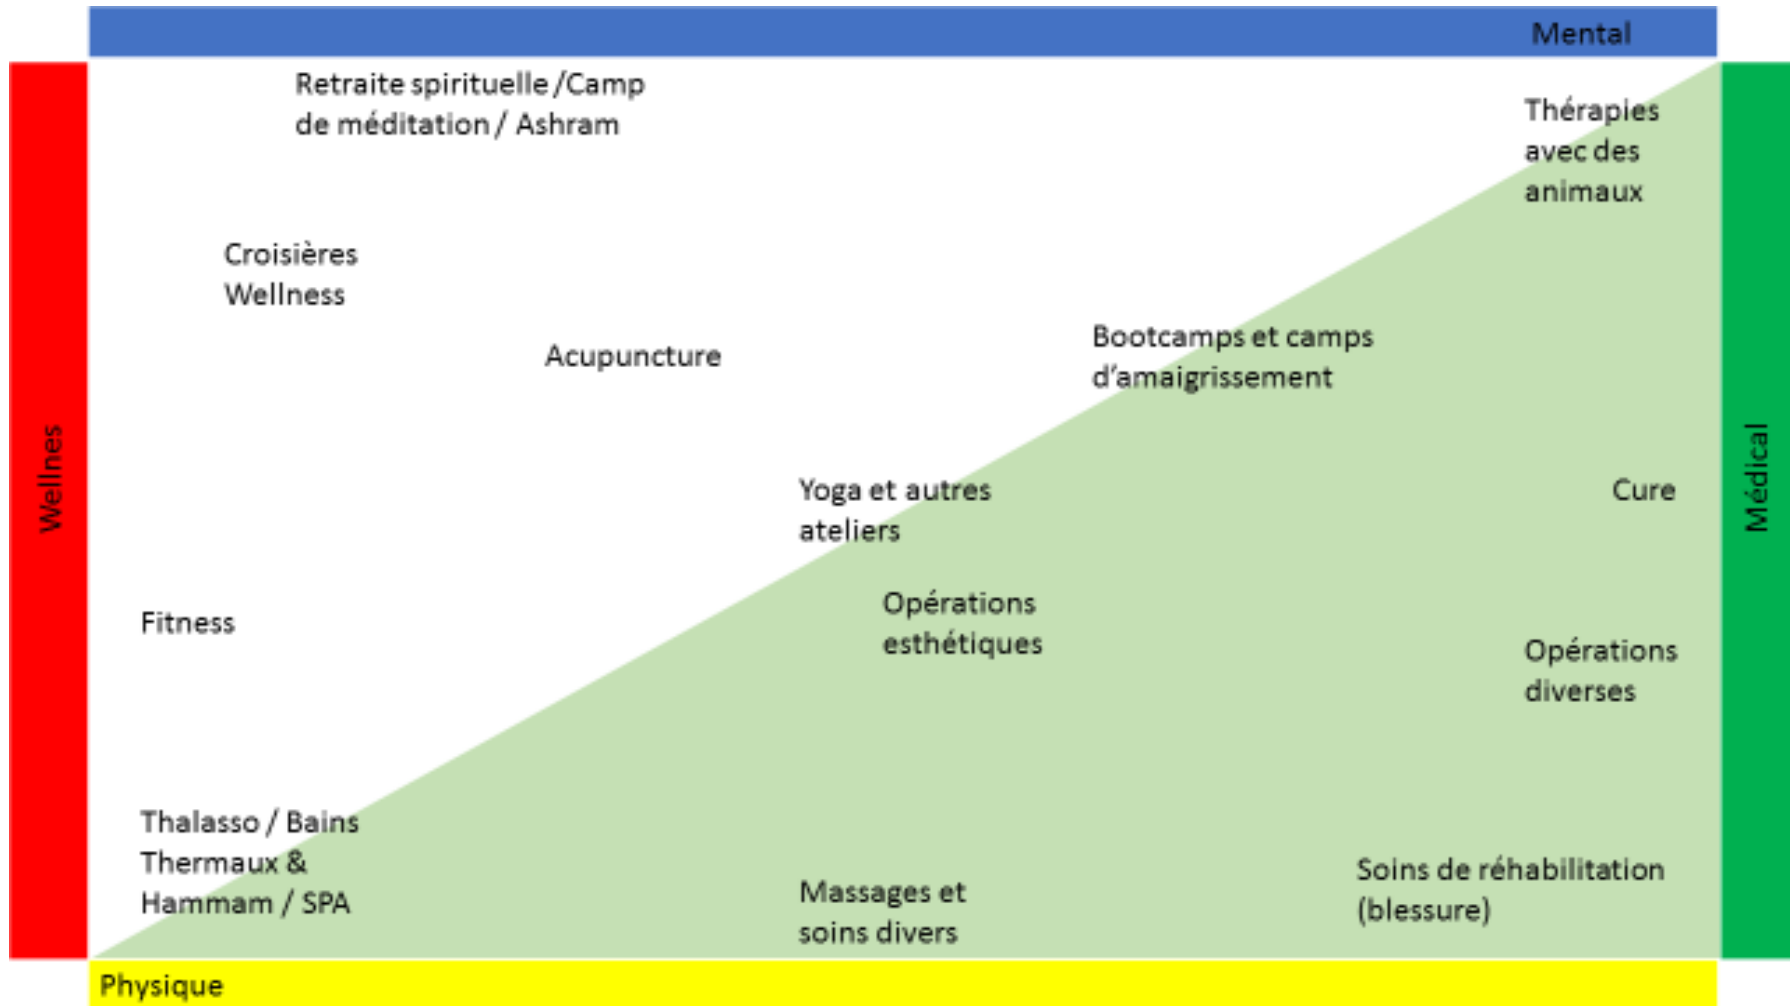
Mental

Wellnes

Médical

Retraite spirituelle /Camp de méditation / Ashram

Thérapies avec des animaux

Croisières Wellness

Acupuncture

Bootcamps et camps d'amaigrissement

Yoga et autres ateliers

Cure

Fitness

Opérations esthétiques

Opérations diverses

Thalasso / Bains Thermaux & Hammam / SPA

Massages et soins divers

Soins de réhabilitation (blessure)

Physique